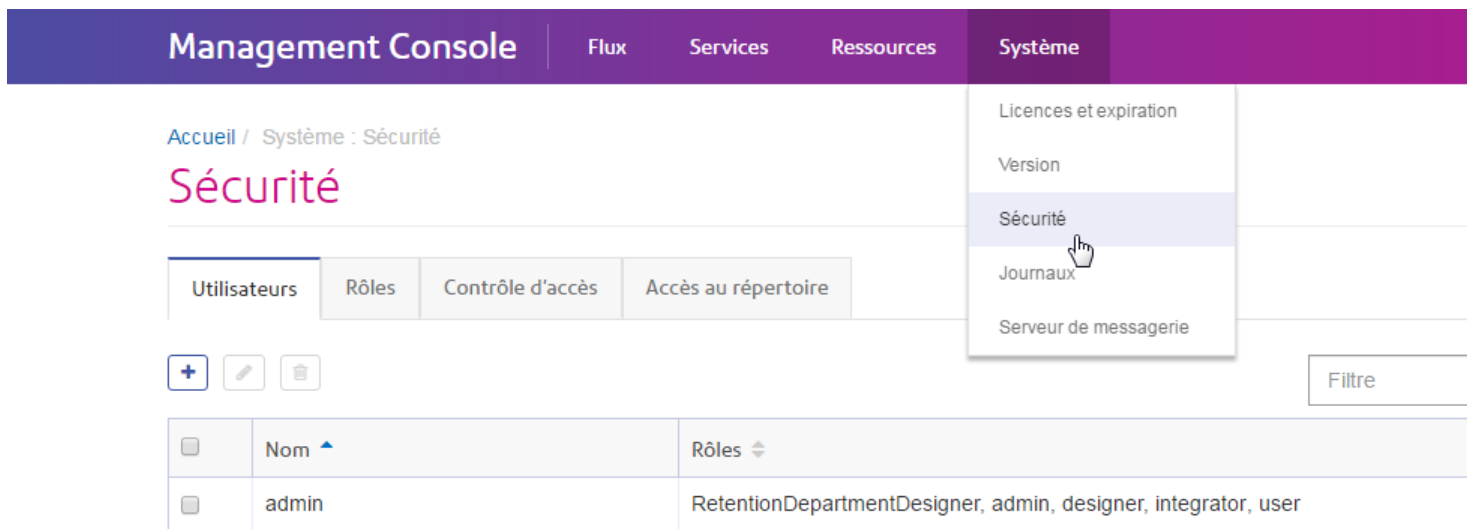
Management Console Flux Services Ressources Système

Licences et expiration
Version
Sécurité
Journaux
Serveur de messagerie

Accueil / Système : Sécurité

Sécurité

Utilisateurs | Rôles | Contrôle d'accès | Accès au répertoire

+

Filtre

| | Nom | Rôles |
|---|---|---|
| | admin | RetentionDepartmentDesigner, admin, designer, integrator, user |